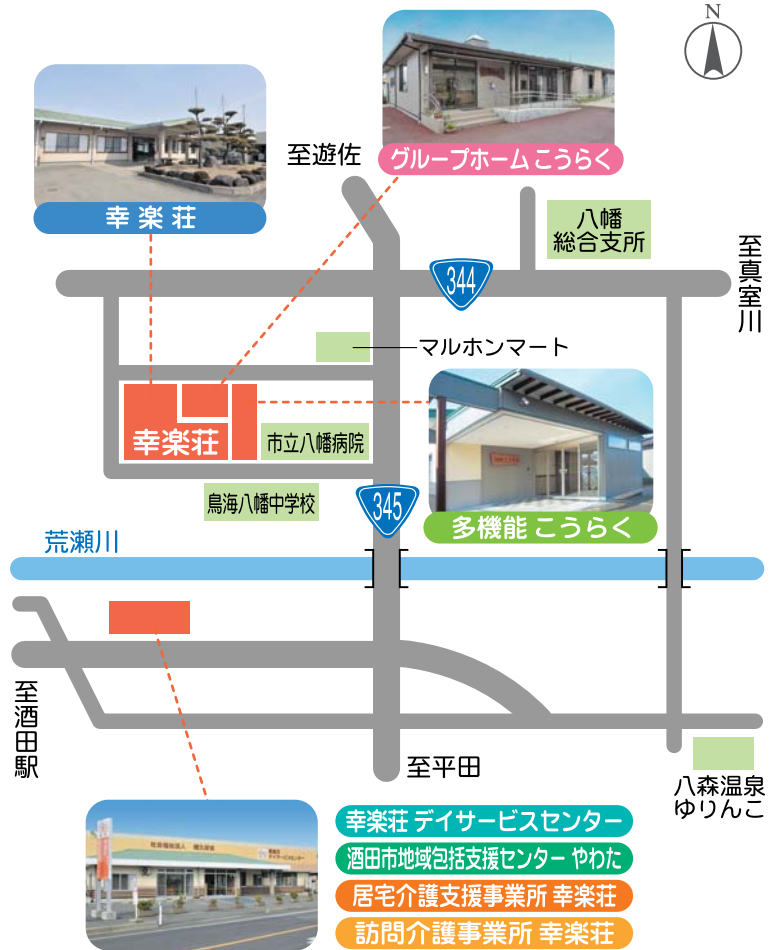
N

幸楽荘

至遊佐

グループホーム こうらく

八幡
総合支所

344

至真室川

マルホンマート

幸楽荘

市立八幡病院

多機能 こうらく

鳥海八幡中学校

345

荒瀬川

至酒田駅

至平田

八森温泉
ゆりんこ

幸楽荘 デイサービスセンター

酒田市地域包括支援センター やわた

居宅介護支援事業所 幸楽荘

訪問介護事業所 幸楽荘